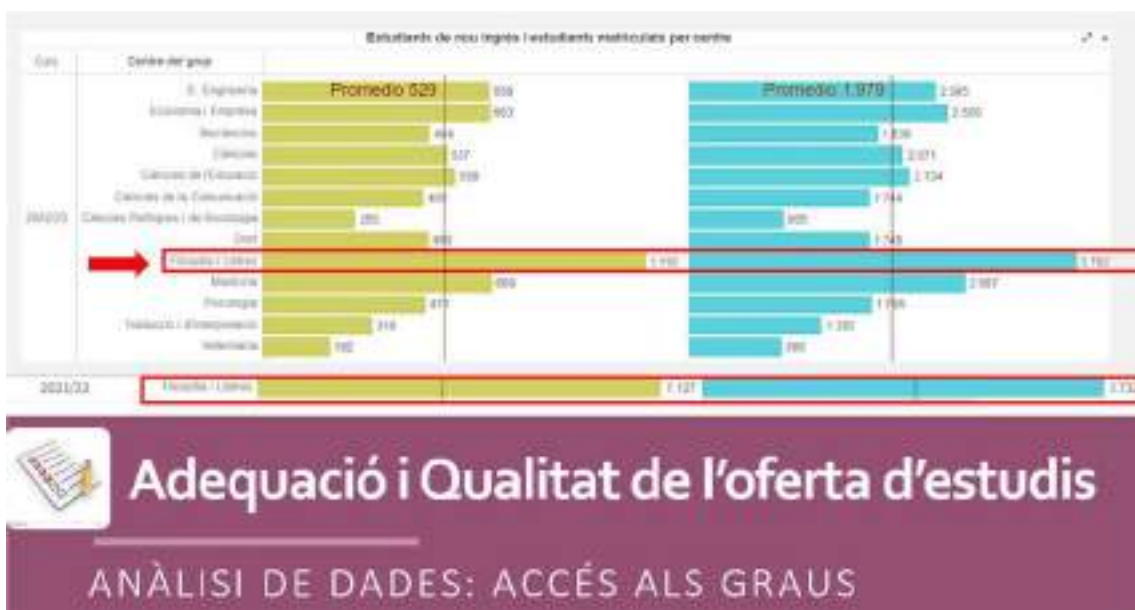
Estudiants de nou ingrés i estudiants matriculats per centre

Curs | Centre del grup

Promedio 529

Promedio 1.979

E. Enginyeria 608 2.385
Economia i Empresa 663 2.500
Biociències 494 1.836
Ciències 537 2.071
Ciències de l'Educació 558 2.134
Ciències de la Comunicació 400 1.744
2022/23 Ciències Polítiques i de Sociologia 265 905
Dret 490 1.748
Filosofia i Lletres 1.150 3.762
Medicina 669 2.557
Psicologia 477 1.766
Traducció i d'Interpretació 316 1.293
Veterinària 192 880

2021/22 Filosofia i Lletres 1.127 3.73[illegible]

Adequació i Qualitat de l'oferta d'estudis

ANÀLISI DE DADES: ACCÉS ALS GRAUS